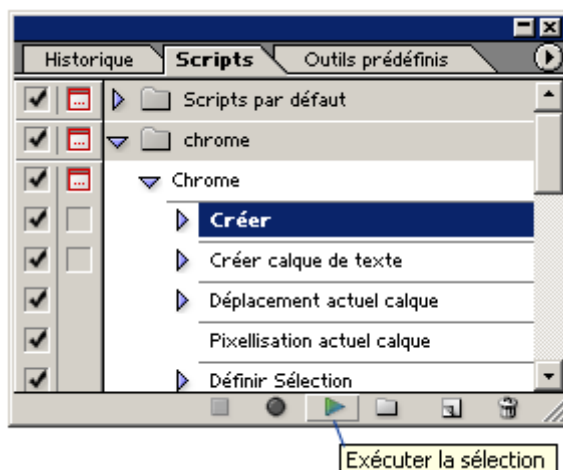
Historique Scripts Outils prédéfinis

Scripts par défaut

chrome

Chrome

Créer

Créer calque de texte

Déplacement actuel calque

Pixellisation actuel calque

Définir Sélection

Exécuter la sélection